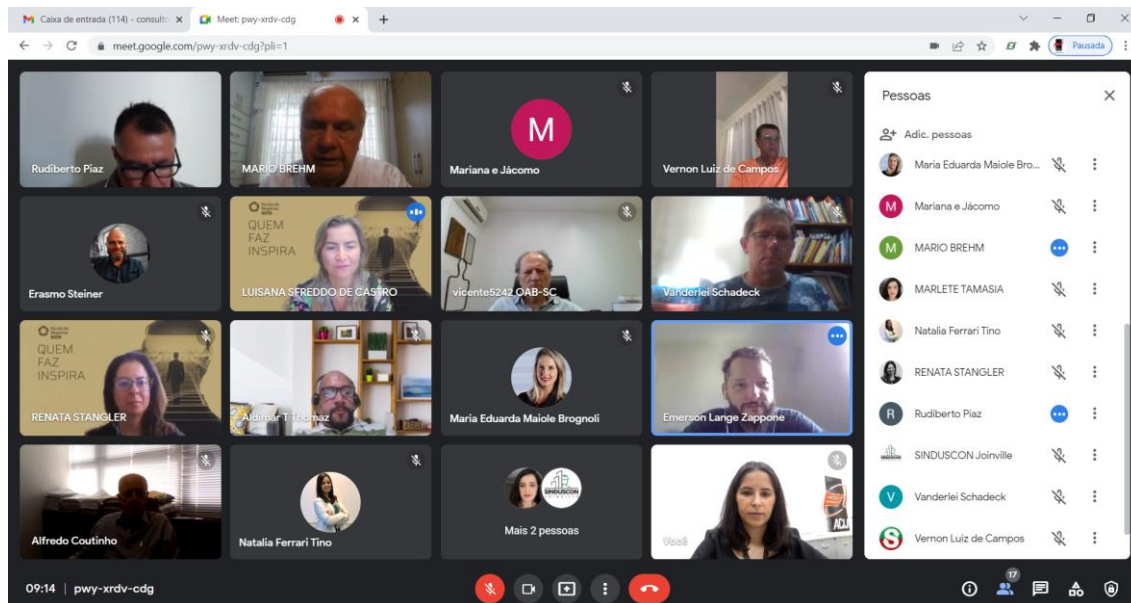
Caixa de entrada (114) - consult ×
Meet: pwy-xrdv-cdg ×
meet.google.com/pwy-xrdv-cdg?pli=1
Pausada

Rudiberto Piaz
MARIO BREHM
M
Mariana e Jácomo
Vernon Luiz de Campos
Erasmo Steiner
QUEM FAZ INSPIRA
LUISANA SEREDDO DE CASTRO
vicente5242 OAB-SC
Vanderlei Schadeck
QUEM FAZ INSPIRA
RENATA STANGLER
Aldimar T Thomaz
Maria Eduarda Maiole Brognoli
Emerson Lange Zappone
Alfredo Coutinho
Natalia Ferrari Tino
Mais 2 pessoas
Você

Pessoas
Adic. pessoas
Maria Eduarda Maiole Bro...
Mariana e Jácomo
MARIO BREHM
MARLETE TAMASIA
Natalia Ferrari Tino
RENATA STANGLER
Rudiberto Piaz
SINDUSCON Joinville
Vanderlei Schadeck
Vernon Luiz de Campos

09:14 | pwy-xrdv-cdg
17